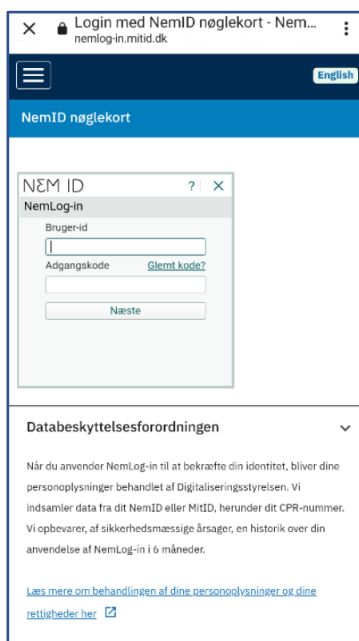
Login med NemID nøglekort - Nem...
nemlog-in.mitid.dk

English

NemID nøglekort

NEM ID
?
NemLog-in
Bruger-id
Adgangskode
Glemt kode?
Næste

Databeskyttelsesforordningen

Når du anvender NemLog-in til at bekræfte din identitet, bliver dine personoplysninger behandlet af Digitaliseringsstyrelsen. Vi indsamler data fra dit NemID eller MitID, herunder dit CPR-nummer. Vi opbevarer, af sikkerhedsmæssige årsager, en historik over din anvendelse af NemLog-in i 6 måneder.

Læs mere om behandlingen af dine personoplysninger og dine rettigheder her